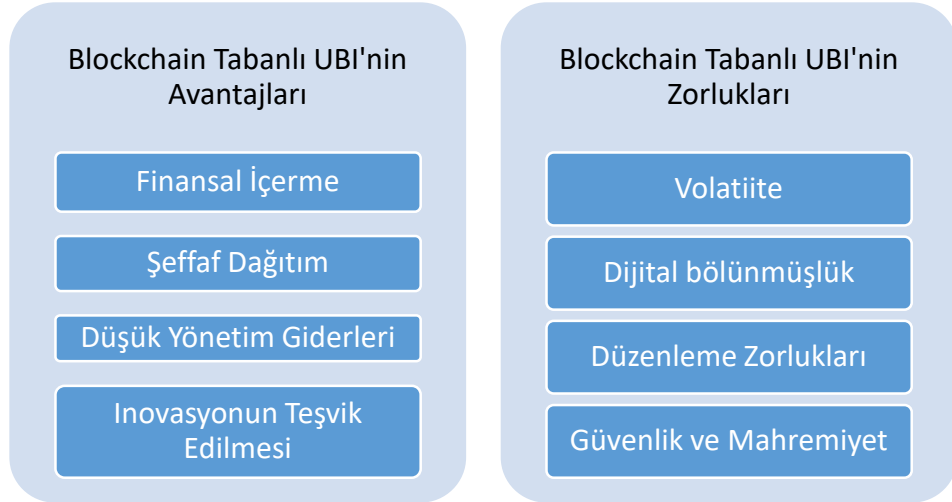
Blockchain Tabanlı UBI'nin Avantajları

Finansal İçerme

Şeffaf Dağıtım

Düşük Yönetim Giderleri

Inovasyonun Teşvik Edilmesi

Blockchain Tabanlı UBI'nin Zorlukları

Volatiite

Dijital bölünmüşlük

Düzenleme Zorlukları

Güvenlik ve Mahremiyet